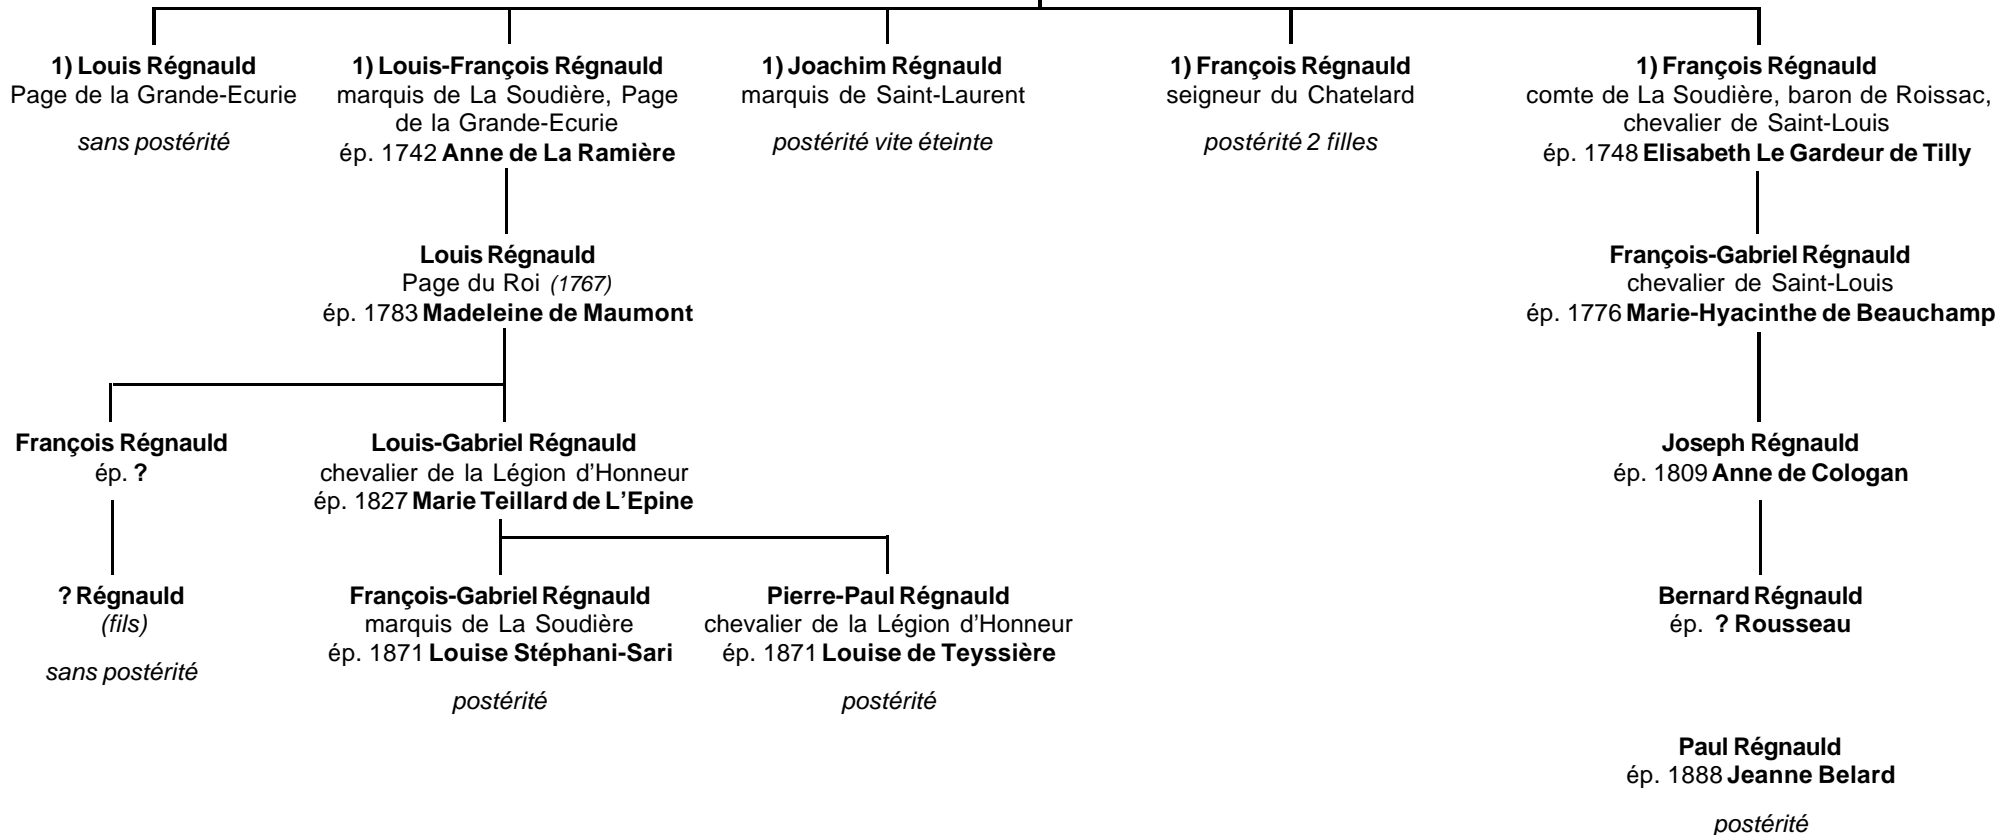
1) Louis Régnauld
Page de la Grande-Ecurie

sans postérité

1) Louis-François Régnauld
marquis de La Soudière, Page de la Grande-Ecurie
ép. 1742 Anne de La Ramière

1) Joachim Régnauld
marquis de Saint-Laurent

postérité vite éteinte

1) François Régnauld
seigneur du Chatelard

postérité 2 filles

1) François Régnauld
comte de La Soudière, baron de Roissac, chevalier de Saint-Louis
ép. 1748 Elisabeth Le Gardeur de Tilly

Louis Régnauld
Page du Roi (1767)
ép. 1783 Madeleine de Maumont

François-Gabriel Régnauld
chevalier de Saint-Louis
ép. 1776 Marie-Hyacinthe de Beauchamp

François Régnauld
ép. ?

Louis-Gabriel Régnauld
chevalier de la Légion d'Honneur
ép. 1827 Marie Teillard de L'Epine

Joseph Régnauld
ép. 1809 Anne de Cologan

? Régnauld
(fils)

sans postérité

François-Gabriel Régnauld
marquis de La Soudière
ép. 1871 Louise Stéphani-Sari

postérité

Pierre-Paul Régnauld
chevalier de la Légion d'Honneur
ép. 1871 Louise de Teyssière

postérité

Bernard Régnauld
ép. ? Rousseau

Paul Régnauld
ép. 1888 Jeanne Belard

postérité